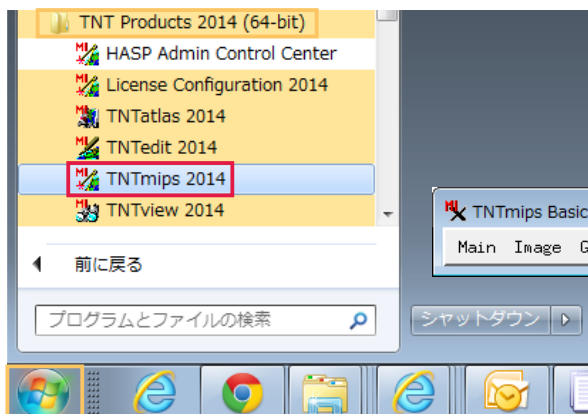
TNT Products 2014 (64-bit)
HASP Admin Control Center
License Configuration 2014
TNTatlas 2014
TNTedit 2014
TNTmips 2014
TNTview 2014
前に戻る
プログラムとファイルの検索
シャットダウン
TNTmips Basic
Main Image G